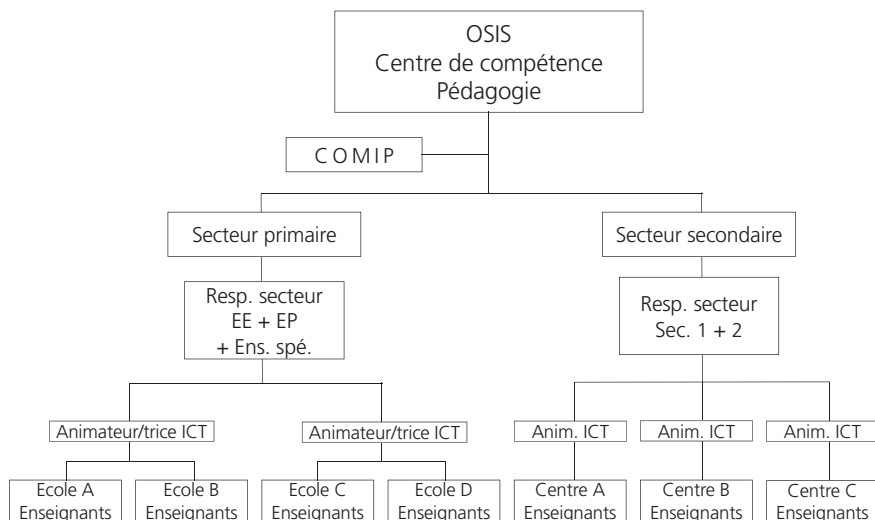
OSIS
Centre de compétence
Pédagogie

COMIP

Secteur primaire

Resp. secteur
EE + EP
+ Ens. spé.

Animateur/trice ICT

Ecole A
Enseignants

Ecole B
Enseignants

Animateur/trice ICT

Ecole C
Enseignants

Ecole D
Enseignants

Secteur secondaire

Resp. secteur
Sec. 1 + 2

Anim. ICT

Centre A
Enseignants

Anim. ICT

Centre B
Enseignants

Anim. ICT

Centre C
Enseignants